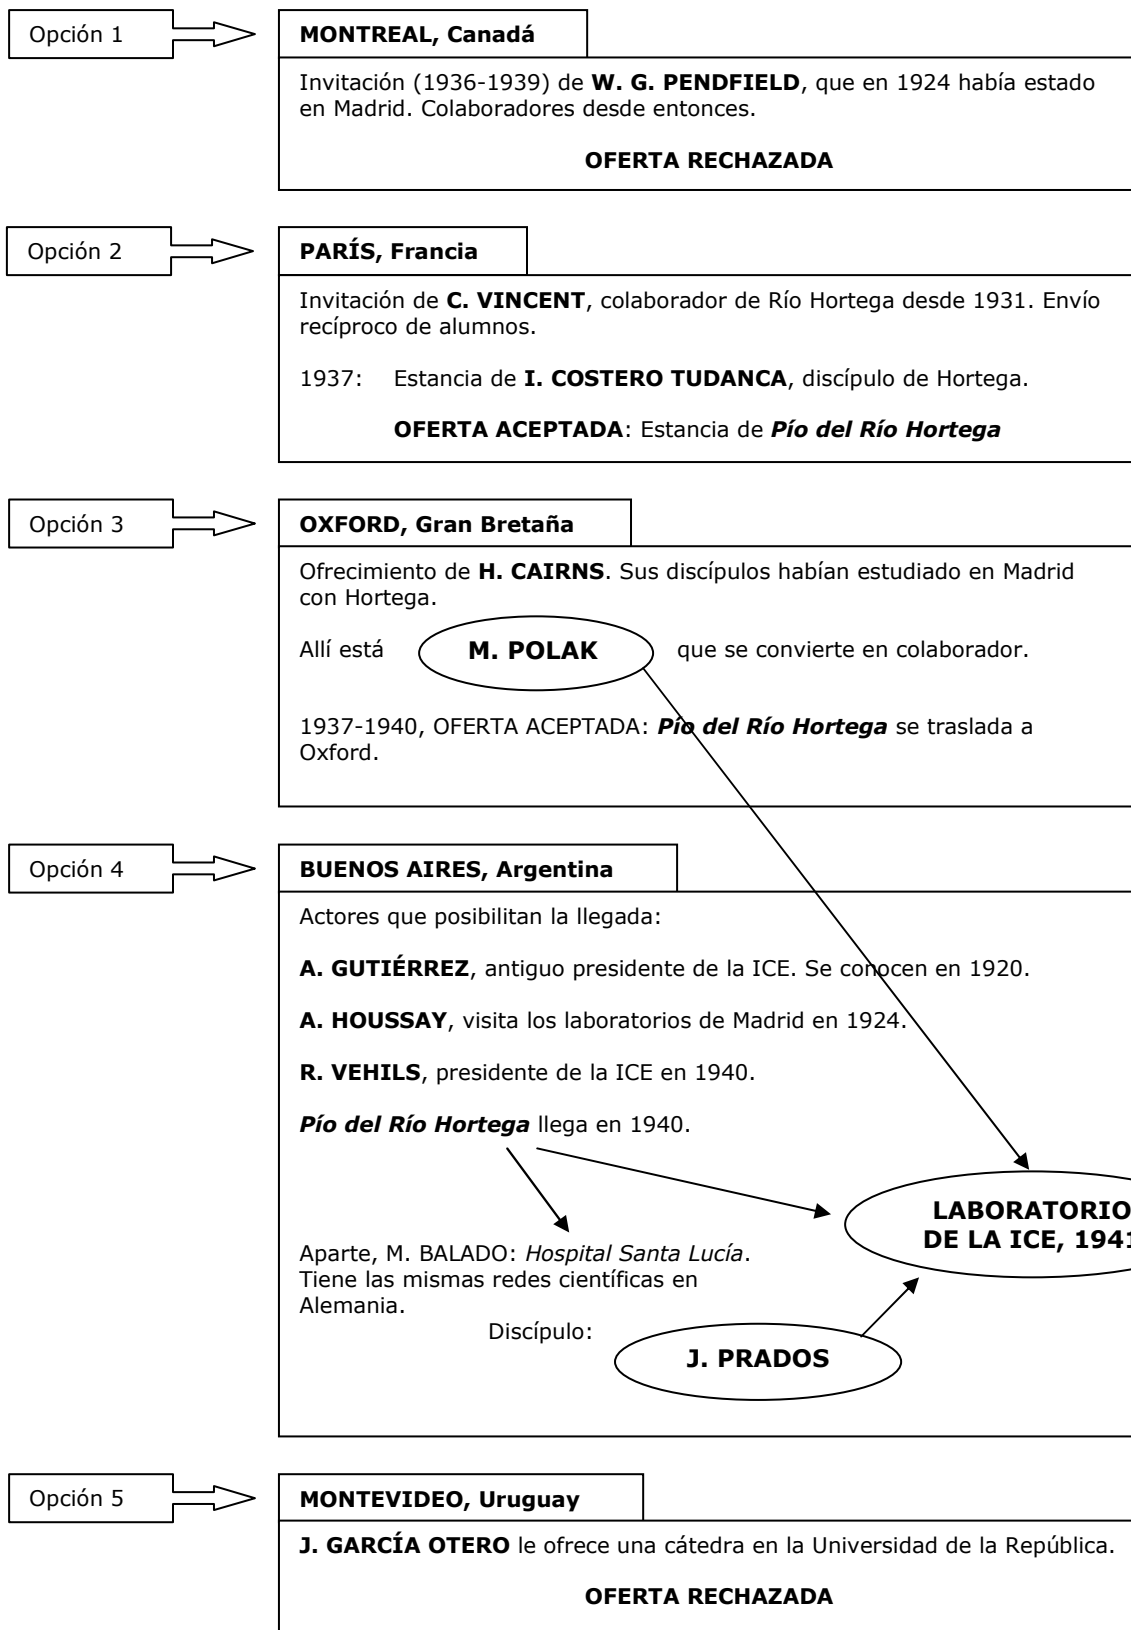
Opción 1

MONTREAL, Canadá

Invitación (1936-1939) de W. G. PENDFIELD, que en 1924 había estado en Madrid. Colaboradores desde entonces.

OFERTA RECHAZADA

Opción 2

PARÍS, Francia

Invitación de C. VINCENT, colaborador de Río Hortega desde 1931. Envío recíproco de alumnos.

1937: Estancia de I. COSTERO TUDANCA, discípulo de Hortega.

OFERTA ACEPTADA: Estancia de Pío del Río Hortega

Opción 3

OXFORD, Gran Bretaña

Ofrecimiento de H. CAIRNS. Sus discípulos habían estudiado en Madrid con Hortega.

Allí está M. POLAK que se convierte en colaborador.

1937-1940, OFERTA ACEPTADA: Pío del Río Hortega se traslada a Oxford.

Opción 4

BUENOS AIRES, Argentina

Actores que posibilitan la llegada:

A. GUTIÉRREZ, antiguo presidente de la ICE. Se conocen en 1920.

A. HOUSSAY, visita los laboratorios de Madrid en 1924.

R. VEHILS, presidente de la ICE en 1940.

Pío del Río Hortega llega en 1940.

LABORATORIO DE LA ICE, 194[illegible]

Aparte, M. BALADO: Hospital Santa Lucía. Tiene las mismas redes científicas en Alemania.

Discípulo: J. PRADOS

Opción 5

MONTEVIDEO, Uruguay

J. GARCÍA OTERO le ofrece una cátedra en la Universidad de la República.

OFERTA RECHAZADA